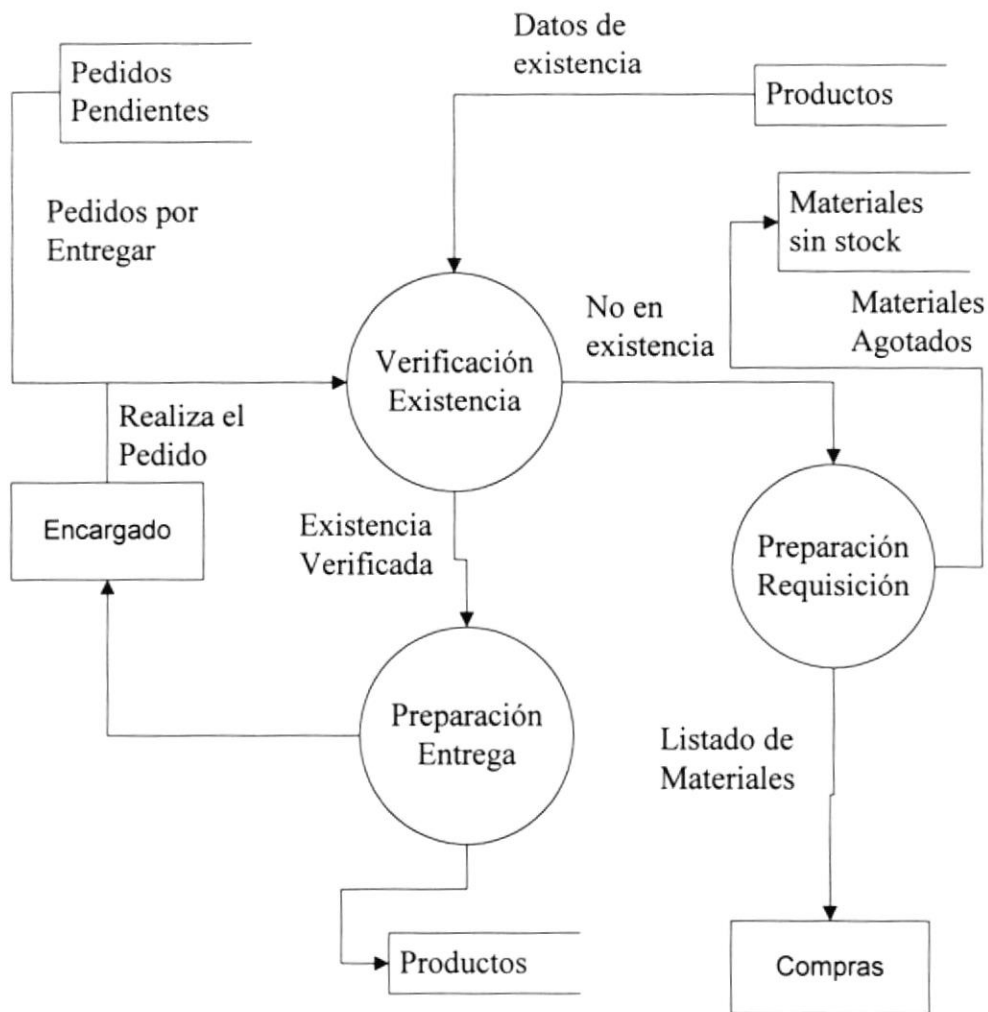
Datos de existencia

Pedidos Pendientes

Productos

Pedidos por Entregar

Materiales sin stock

No en existencia

Materiales Agotados

Verificación Existencia

Realiza el Pedido

Encargado

Existencia Verificada

Preparación Requisición

Preparación Entrega

Listado de Materiales

Productos

Compras